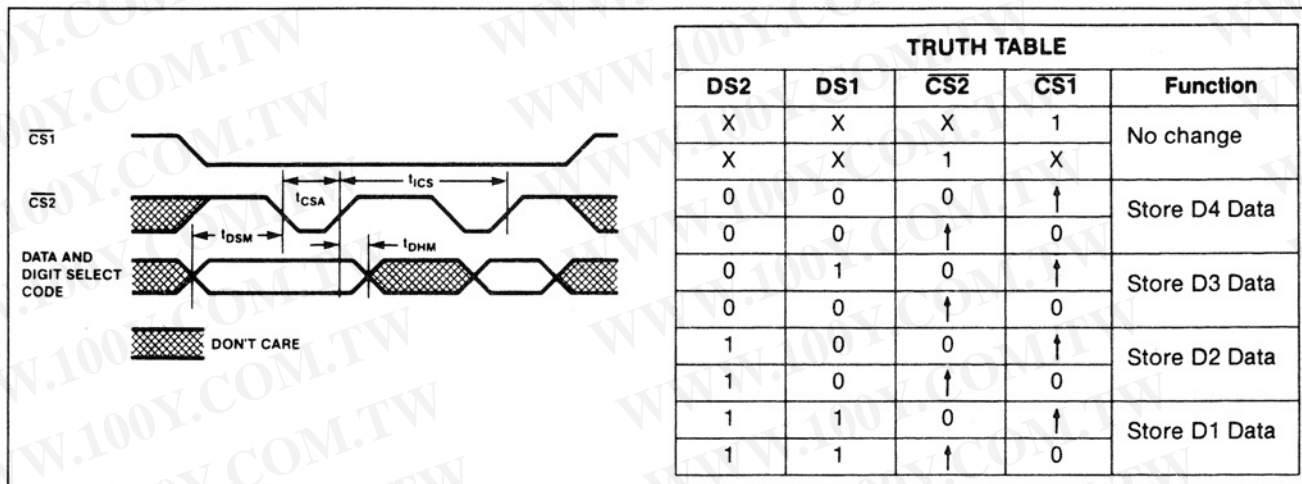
$\overline{CS1}$

$\overline{CS2}$

$t_{ICS}$

$t_{CSA}$

$t_{DSM}$

$t_{DHM}$

DATA AND DIGIT SELECT CODE

DON'T CARE

| TRUTH TABLE | | | | |
|---|---|---|---|---|
| DS2 | DS1 | $\overline{CS2}$ | $\overline{CS1}$ | Function |
| X | X | X | 1 | No change |
| X | X | 1 | X | |
| 0 | 0 | 0 | ↑ | Store D4 Data |
| 0 | 0 | ↑ | 0 | |
| 0 | 1 | 0 | ↑ | Store D3 Data |
| 0 | 0 | ↑ | 0 | |
| 1 | 0 | 0 | ↑ | Store D2 Data |
| 1 | 0 | ↑ | 0 | |
| 1 | 1 | 0 | ↑ | Store D1 Data |
| 1 | 1 | ↑ | 0 | |

WWW.100Y.COM.TW